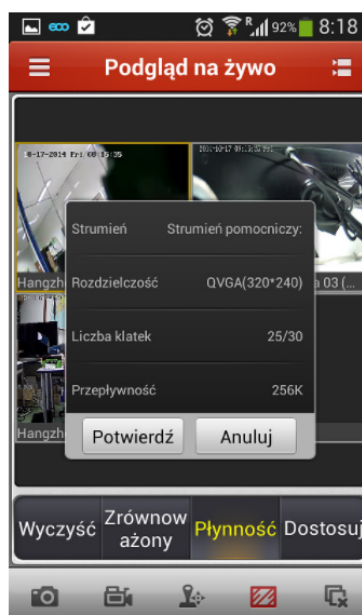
R 92% 8:18

Podgląd na żywo

8-17-2014 Fri 08:15:35

2014-10-17 08:15:35

Strumień Strumień pomocniczy:

Rozdzielczość QVGA(320*240)

Hangzh

a 03 (...

Liczba klatek 25/30

Przepływność 256K

Hangzh

Potwierdź

Anuluj

Wyczyść

Zrównoważony

Płynność

Dostosuj